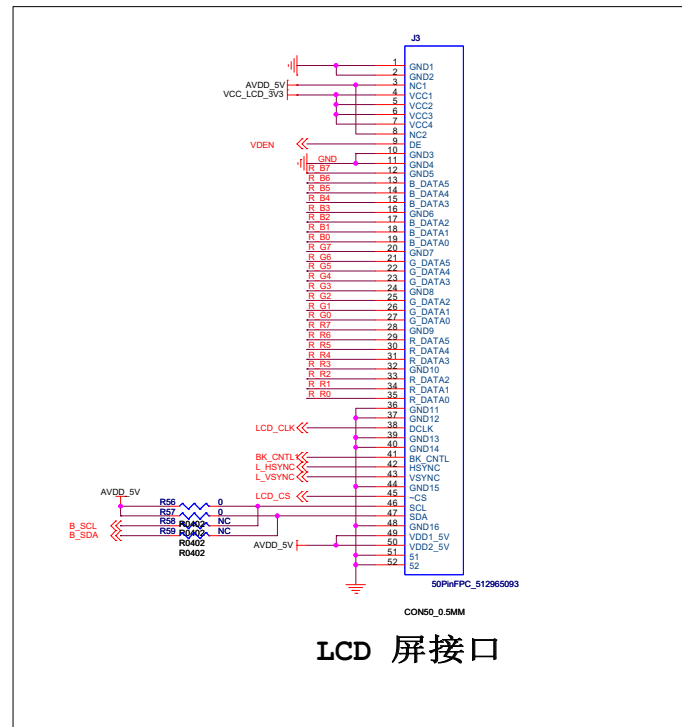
J3

1 GND1
2 GND2
3 NC1
4 VCC1
5 VCC2
6 VCC3
7 VCC4
8 NC2
9 DE
10 GND3
11 GND4
12 GND5
13 B_DATA5
14 B_DATA4
15 B_DATA3
16 GND6
17 B_DATA2
18 B_DATA1
19 B_DATA0
20 GND7
21 G_DATA5
22 G_DATA4
23 G_DATA3
24 GND8
25 G_DATA2
26 G_DATA1
27 G_DATA0
28 GND9
29 R_DATA5
30 R_DATA4
31 R_DATA3
32 GND10
33 R_DATA2
34 R_DATA1
35 R_DATA0
36 GND11
37 GND12
38 DCLK
39 GND13
40 GND14
41 BK_CNTL
42 HSYNC
43 VSYNC
44 GND15
45 ~CS
46 SCL
47 SDA
48 GND16
49 VDD1_5V
50 VDD2_5V
51 51
52 52

AVDD_5V
VCC_LCD_3V3
VDEN
GND
R_B7
R_B6
R_B5
R_B4
R_B3
R_B2
R_B1
R_B0
R_G7
R_G6
R_G5
R_G4
R_G3
R_G2
R_G1
R_G0
R_R7
R_R6
R_R5
R_R4
R_R3
R_R2
R_R1
R_R0
LCD_CLK
BK_CNTL
L_HSYNC
L_VSYNC
LCD_CS
AVDD_5V
R56 0
R57 0
R58 R0402 NC
R59 R0402 NC
R0402
R0402
B_SCL
B_SDA
AVDD_5V

50PinFPC_512965093

CON50_0.5MM

LCD 屏接口